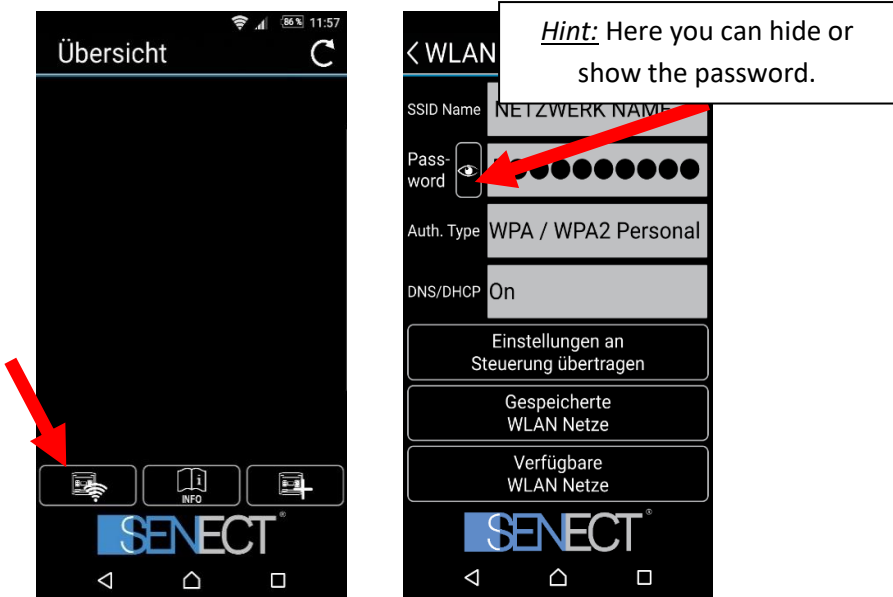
86 % 11:57

Übersicht

INFO

SENECT®

< WLAN

*Hint:* Here you can hide or show the password.

SSID Name NETZWERK NAME

Password ●●●●●●●●●●

Auth. Type WPA / WPA2 Personal

DNS/DHCP On

Einstellungen an Steuerung übertragen

Gespeicherte WLAN Netze

Verfügbare WLAN Netze

SENECT®